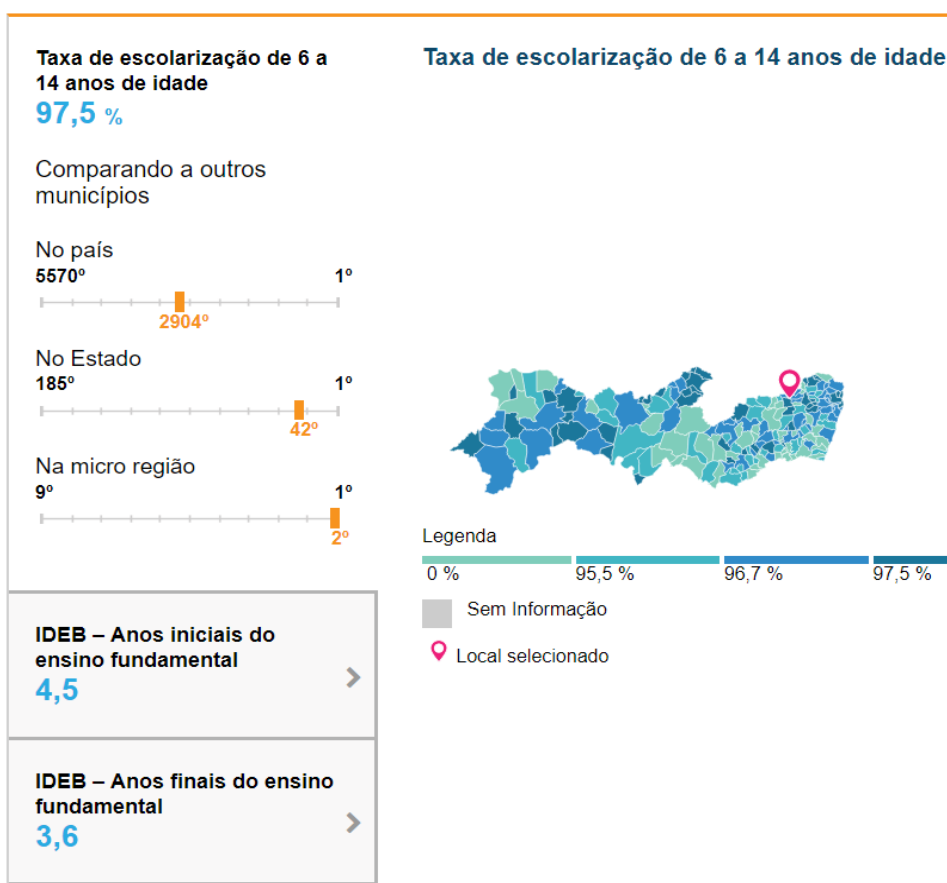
Taxa de escolarização de 6 a 14 anos de idade
97,5 %

Comparando a outros municípios

No país
5570º 1º
2904º

No Estado
185º 1º
42º

Na micro região
9º 1º
2º

IDEB – Anos iniciais do ensino fundamental
4,5

IDEB – Anos finais do ensino fundamental
3,6

Taxa de escolarização de 6 a 14 anos de idade

Legenda
0 % 95,5 % 96,7 % 97,5 %

Sem Informação

Local selecionado